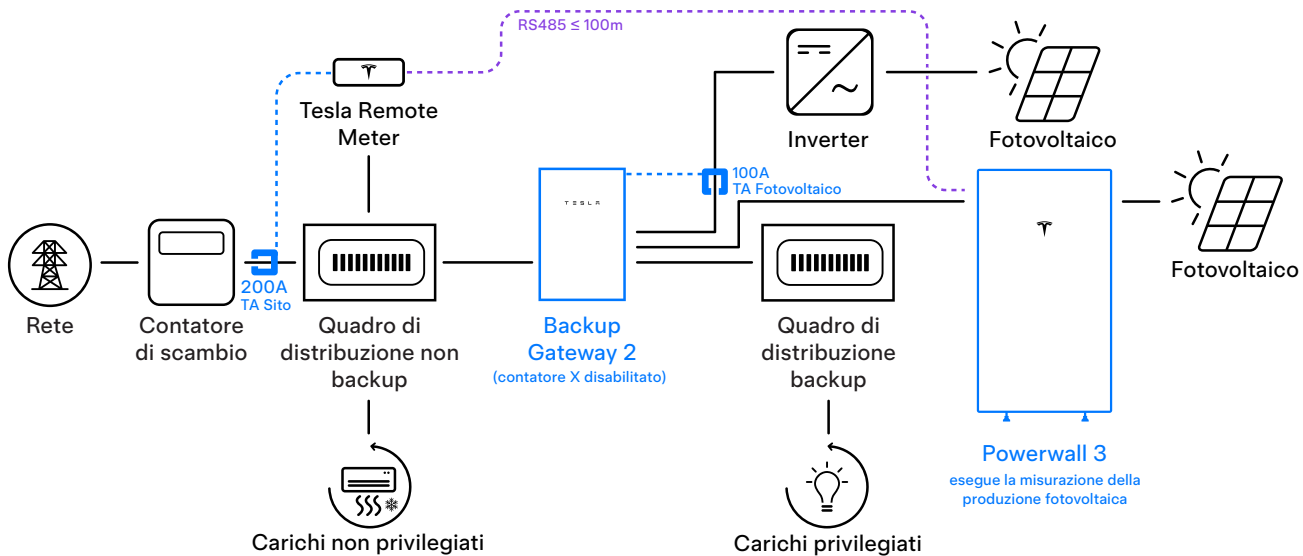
RS485 ≤ 100m

Tesla Remote Meter

Inverter

Fotovoltaico

100A
TA Fotovoltaico

TESLA

Fotovoltaico

Rete

Contatore di scambio

200A
TA Sito

Quadro di distribuzione non backup

Backup Gateway 2
(contatore X disabilitato)

Quadro di distribuzione backup

Powerwall 3
esegue la misurazione della produzione fotovoltaica

Carichi non privilegiati

Carichi privilegiati